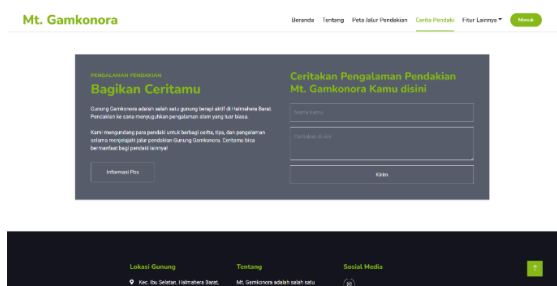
Mt. Gamkonora

Beranda Tentang Peta Jalur Pendakian Cerita Pendaki Fitur Lainnya Masuk

PENGALAMAN PENDAKIAN

Bagikan Ceritamu

Gunung Gamkonora adalah salah satu gunung berapi aktif di Halmahera Barat. Pendakian ke sana menyuguhkan pengalaman alam yang luar biasa.

Kami mengundang para pendaki untuk berbagi cerita, tips, dan pengalaman selama menjelajahi jalur pendakian Gunung Gamkonora. Ceritamu bisa bermanfaat bagi pendaki lainnya!

Informasi Pos

Ceritakan Pengalaman Pendakian Mt. Gamkonora Kamu disini

Nama kamu

Ceritakan di sini

Kirim

Lokasi Gunung

Kec. Ibu Selatan, Halmahera Barat,

Tentang

Mt. Gamkonora adalah salah satu

Sosial Media